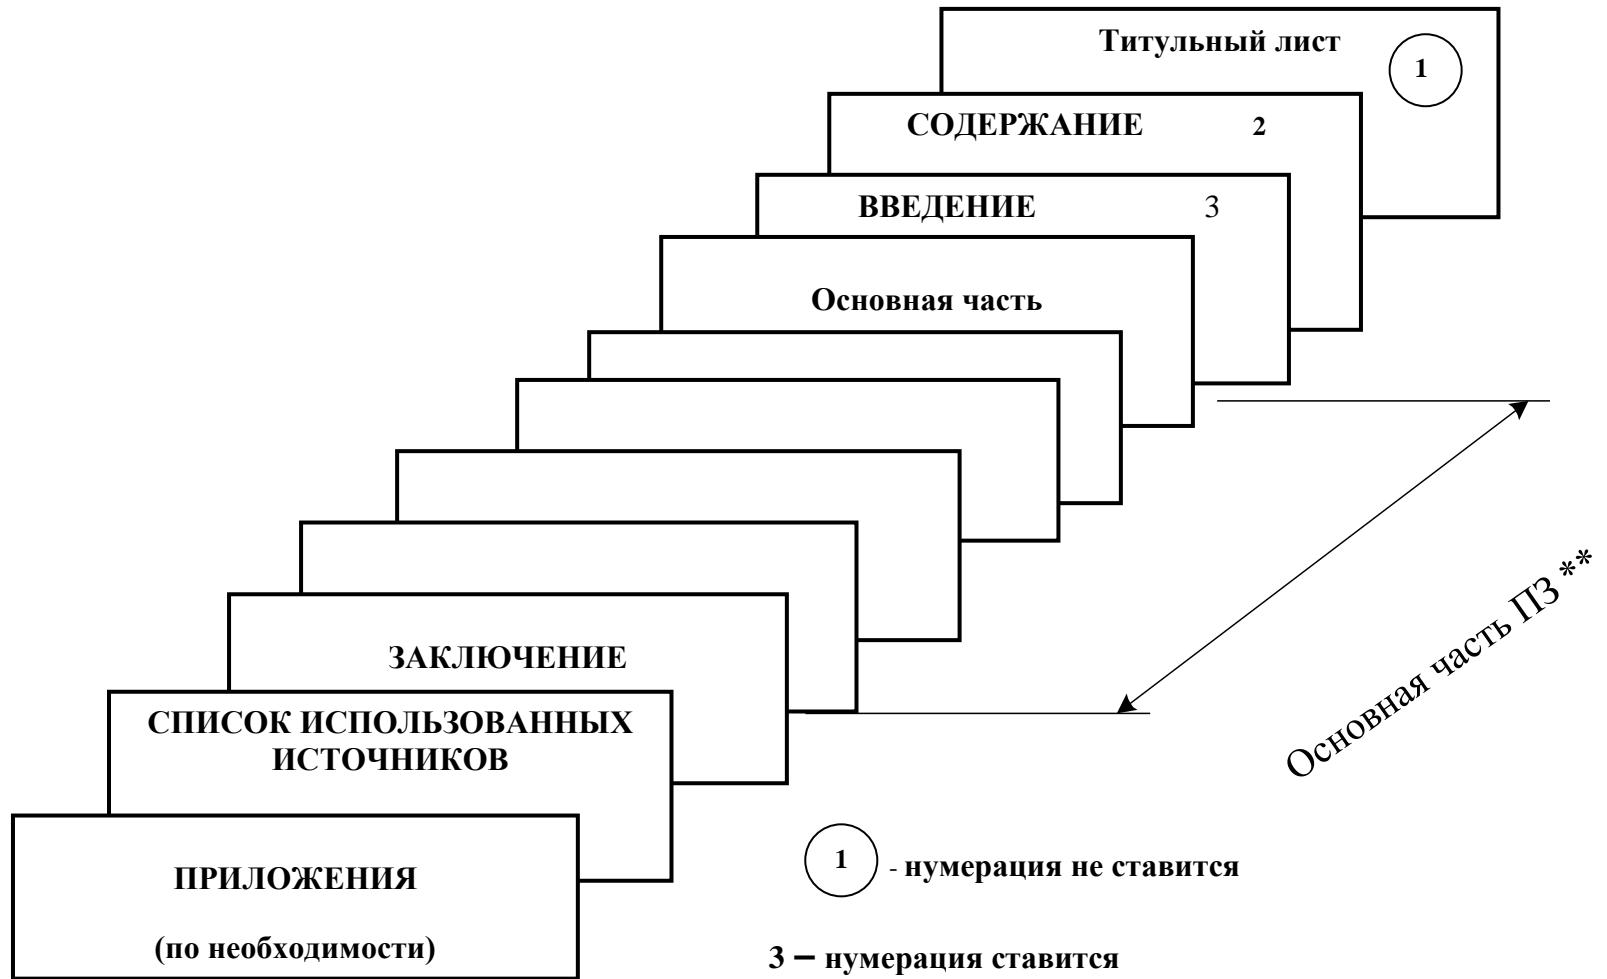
Титульный лист 1

СОДЕРЖАНИЕ 2

ВВЕДЕНИЕ 3

Основная часть

ЗАКЛЮЧЕНИЕ

СПИСОК ИСПОЛЬЗОВАННЫХ ИСТОЧНИКОВ

ПРИЛОЖЕНИЯ

(по необходимости)

Основная часть ПЗ **

1 - нумерация не ставится

3 – нумерация ставится